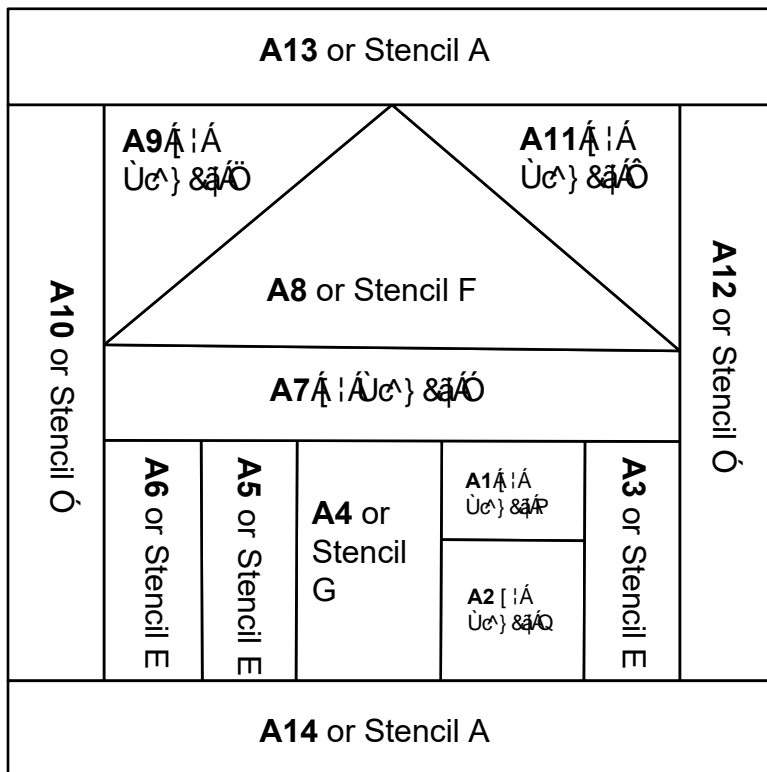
**A13** or Stencil A

**A9**Á[¦Á Ùc^}&ãÁÖ

**A11**Á[¦Á Ùc^}&ãÁÔ

**A8** or Stencil F

**A10** or Stencil Ó

**A12** or Stencil Ó

**A7**Á[¦ÁÙc^}&ãÁÓ

**A6** or Stencil E

**A5** or Stencil E

**A4** or Stencil G

**A1**Á[¦Á Ùc^}&ãÁP

**A2** [¦Á Ùc^}&ãÁQ

**A3** or Stencil E

**A14** or Stencil A